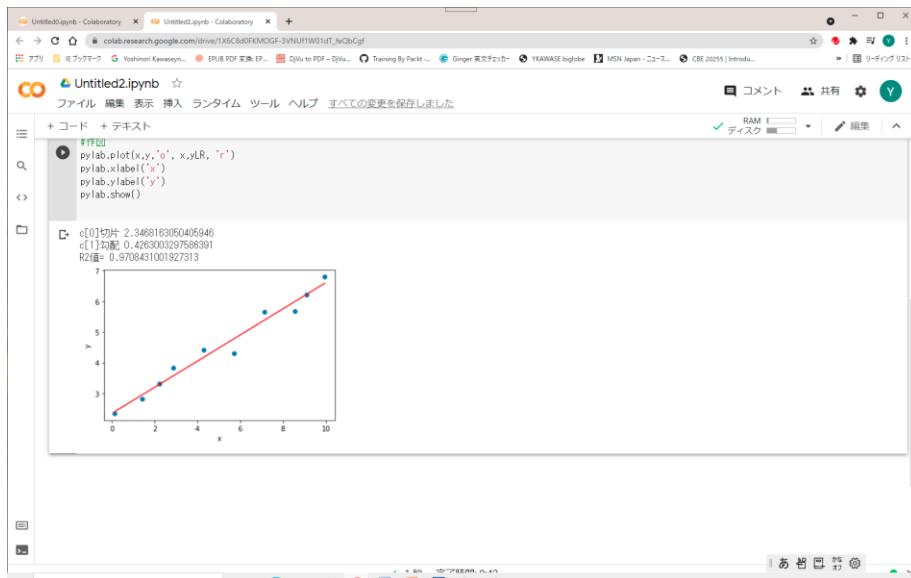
Untitled0.ipynb - Colaboratory ×
Untitled2.ipynb - Colaboratory ×
+

colab.research.google.com/drive/1X6C8d0FKMOGF-3VNUf1W01dT_feQbCgf

アプリ | IE ブックマーク | Yoshinori Kawaseyn... | EPUB PDF 変換: EP... | DjVu to PDF – DjVu... | Training By Packt -... | Ginger 英文チェッカー | YKAWASE biglobe | MSN Japan - ニュース... | CBE 20255 | Introdu... | リーディング リスト

CO Untitled2.ipynb ☆
ファイル 編集 表示 挿入 ランタイム ツール ヘルプ すべての変更を保存しました

コメント 共有 Y

+ コード + テキスト
RAM
ディスク
編集

#作図
pylab.plot(x,y,'o', x,yLR, 'r')
pylab.xlabel('x')
pylab.ylabel('y')
pylab.show()

c[0]切片 2.3468163050405946
c[1]勾配 0.4263003297586391
R2値= 0.9708431001927313

7
6
5
4
3
0 2 4 6 8 10
x
y

あ 困 ⚙